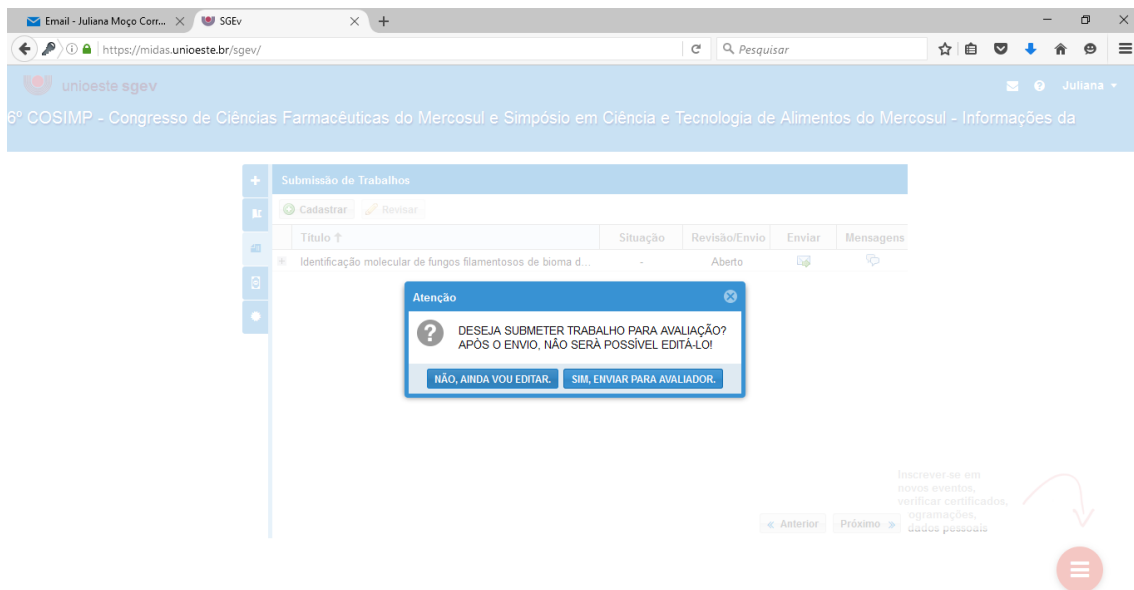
Email - Juliana Moço Corr...
SGEv
https://midas.unioeste.br/sgev/
Pesquisar

unioeste sgev
Juliana

6º COSIMP - Congresso de Ciências Farmacêuticas do Mercosul e Simpósio em Ciência e Tecnologia de Alimentos do Mercosul - Informações da

Submissão de Trabalhos

Cadastrar Revisar

| Título | Situação | Revisão/Envio | Enviar | Mensagens |
|---|---|---|---|---|
| Identificação molecular de fungos filamentosos de bioma d... | - | Aberto | | |

Atenção

DESEJA SUBMETER TRABALHO PARA AVALIAÇÃO?
APÓS O ENVIO, NÃO SERÁ POSSÍVEL EDITÁ-LO!

NÃO, AINDA VOU EDITAR. SIM, ENVIAR PARA AVALIADOR.

Anterior Próximo

Inscrever-se em novos eventos, verificar certificados, ogramações, dados pessoais